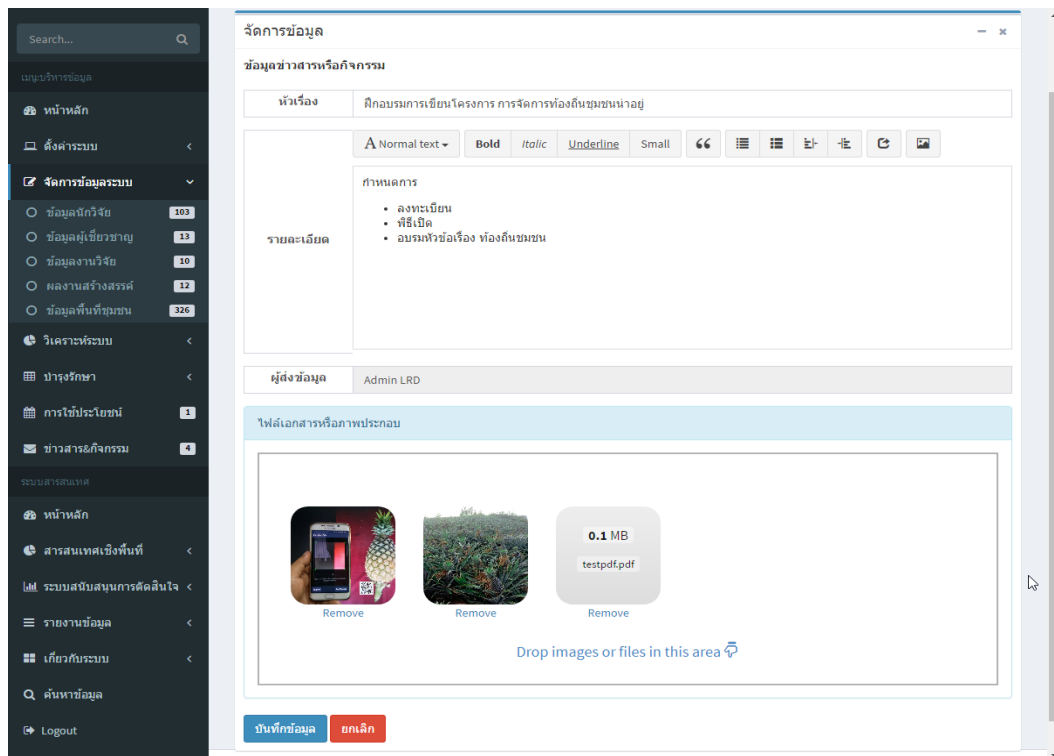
Search...

เมนูบริหารข้อมูล

หน้าหลัก

ตั้งค่าระบบ

จัดการข้อมูลระบบ

ข้อมูลนักวิจัย 103

ข้อมูลผู้เชี่ยวชาญ 13

ข้อมูลงานวิจัย 10

ผลงานสร้างสรรค์ 12

ข้อมูลพื้นที่ชุมชน 326

วิเคราะห์ระบบ

บำรุงรักษา

การใช้ประโยชน์ 1

ข่าวสาร&กิจกรรม 4

ระบบสารสนเทศ

หน้าหลัก

สารสนเทศเชิงพื้นที่

ระบบสนับสนุนการตัดสินใจ

รายงานข้อมูล

เกี่ยวกับระบบ

ค้นหาข้อมูล

Logout

จัดการข้อมูล

ข้อมูลข่าวสารหรือกิจกรรม

| หัวเรื่อง | ฝึกอบรมการเขียนโครงการ การจัดการท้องถิ่นชุมชนน่าอยู่ |
|---|---|

A Normal text Bold Italic Underline Small

รายละเอียด

กำหนดการ

• ลงทะเบียน
• พิธีเปิด
• อบรมหัวข้อเรื่อง ท้องถิ่นชมชน

| ผู้ส่งข้อมูล | Admin LRD |
|---|---|

ไฟล์เอกสารหรือภาพประกอบ

Remove

Remove

0.1 MB

testpdf.pdf

Remove

Drop images or files in this area

บันทึกข้อมูล ยกเลิก